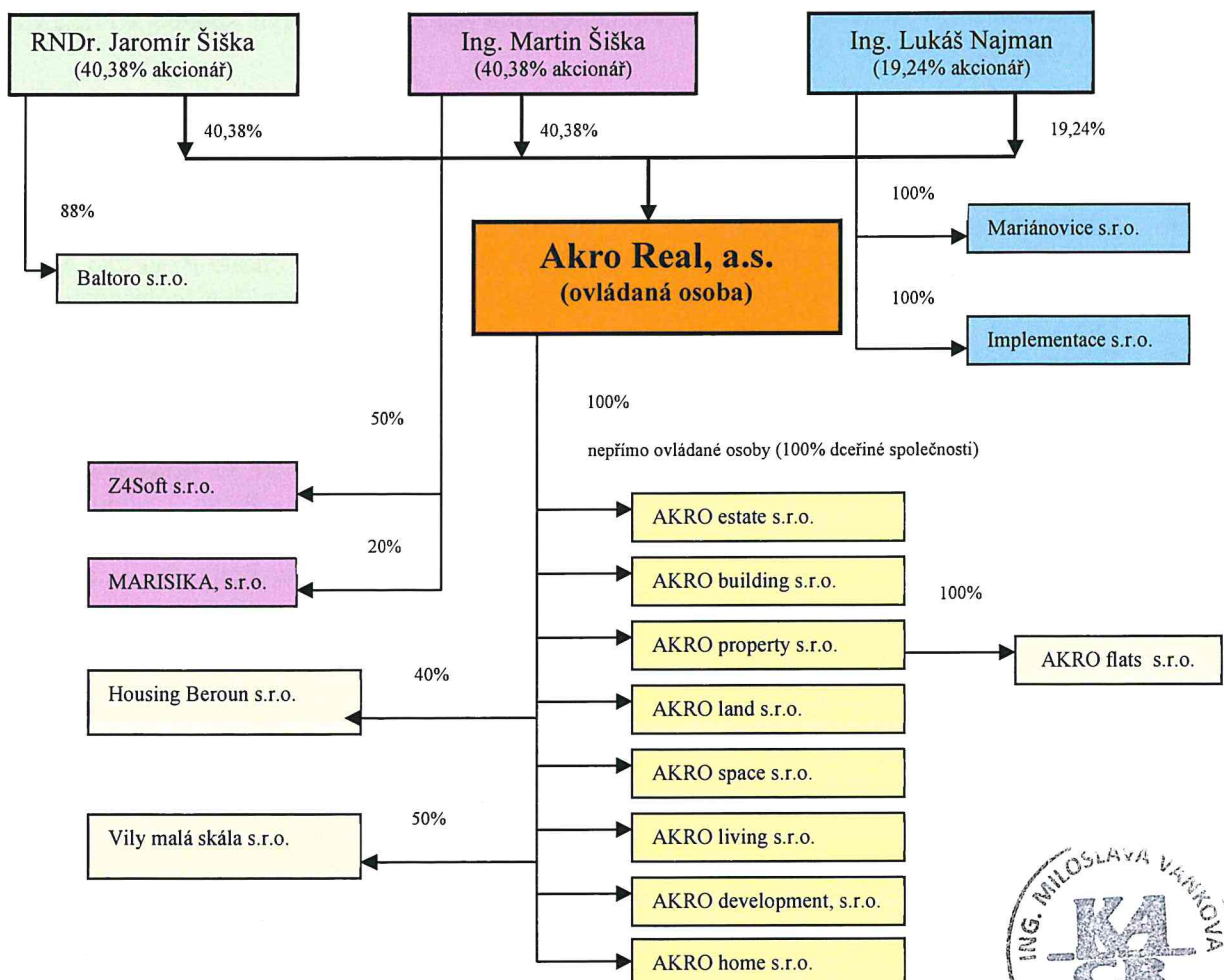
RNDr. Jaromír Šiška
(40,38% akcionář)

Ing. Martin Šiška
(40,38% akcionář)

Ing. Lukáš Najman
(19,24% akcionář)

40,38%

40,38%

19,24%

88%

100%

Mariánovice s.r.o.

Baltoro s.r.o.

Akro Real, a.s.
(ovládaná osoba)

100%

Implementace s.r.o.

100%

50%

nepřímo ovládané osoby (100% dceřiné společnosti)

Z4Soft s.r.o.

AKRO estate s.r.o.

20%

MARISIKA, s.r.o.

AKRO building s.r.o.

100%

AKRO property s.r.o.

AKRO flats s.r.o.

40%

Housing Beroun s.r.o.

AKRO land s.r.o.

AKRO space s.r.o.

50%

Vily malá skála s.r.o.

AKRO living s.r.o.

AKRO development, s.r.o.

AKRO home s.r.o.

ING. MILOSLAVA VAŇKOVÁ